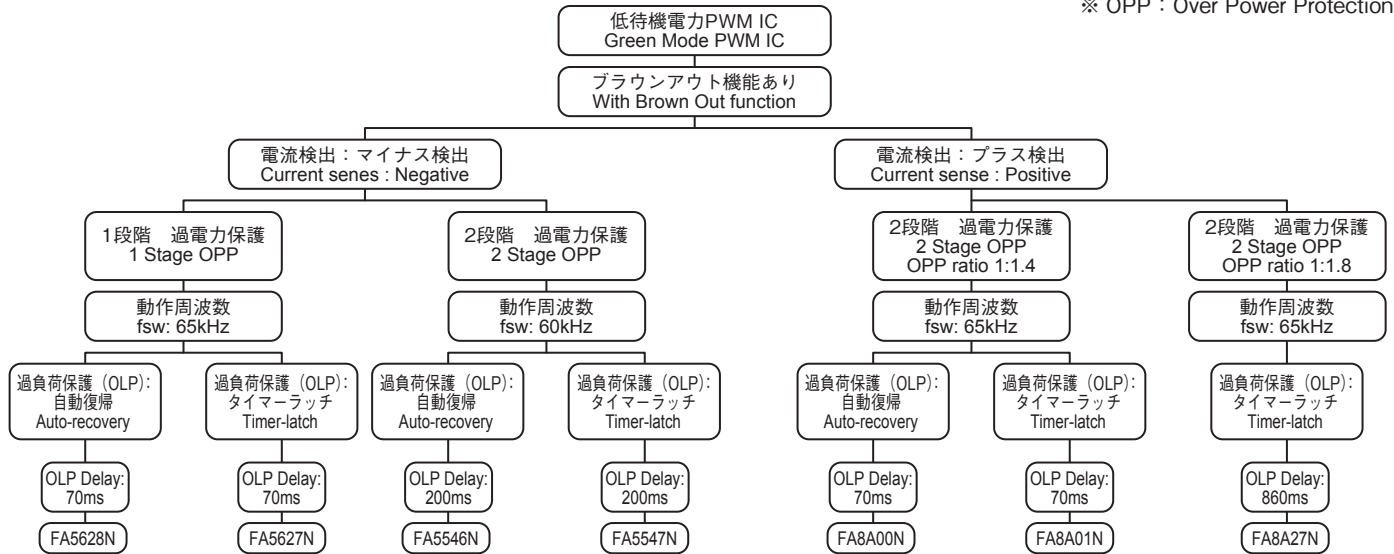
※ OPP：Over Power Protection

低待機電力PWM IC
Green Mode PWM IC

ブラウンアウト機能あり
With Brown Out function

電流検出：マイナス検出
Current senes : Negative

電流検出：プラス検出
Current sense : Positive

1段階　過電力保護
1 Stage OPP

2段階　過電力保護
2 Stage OPP

2段階　過電力保護
2 Stage OPP
OPP ratio 1:1.4

2段階　過電力保護
2 Stage OPP
OPP ratio 1:1.8

動作周波数
fsw: 65kHz

動作周波数
fsw: 60kHz

動作周波数
fsw: 65kHz

動作周波数
fsw: 65kHz

過負荷保護（OLP):
自動復帰
Auto-recovery

過負荷保護（OLP):
タイマーラッチ
Timer-latch

過負荷保護（OLP):
自動復帰
Auto-recovery

過負荷保護（OLP):
タイマーラッチ
Timer-latch

過負荷保護（OLP):
自動復帰
Auto-recovery

過負荷保護（OLP):
タイマーラッチ
Timer-latch

過負荷保護（OLP):
タイマーラッチ
Timer-latch

OLP Delay:
70ms

OLP Delay:
70ms

OLP Delay:
200ms

OLP Delay:
200ms

OLP Delay:
70ms

OLP Delay:
70ms

OLP Delay:
860ms

FA5628N

FA5627N

FA5546N

FA5547N

FA8A00N

FA8A01N

FA8A27N